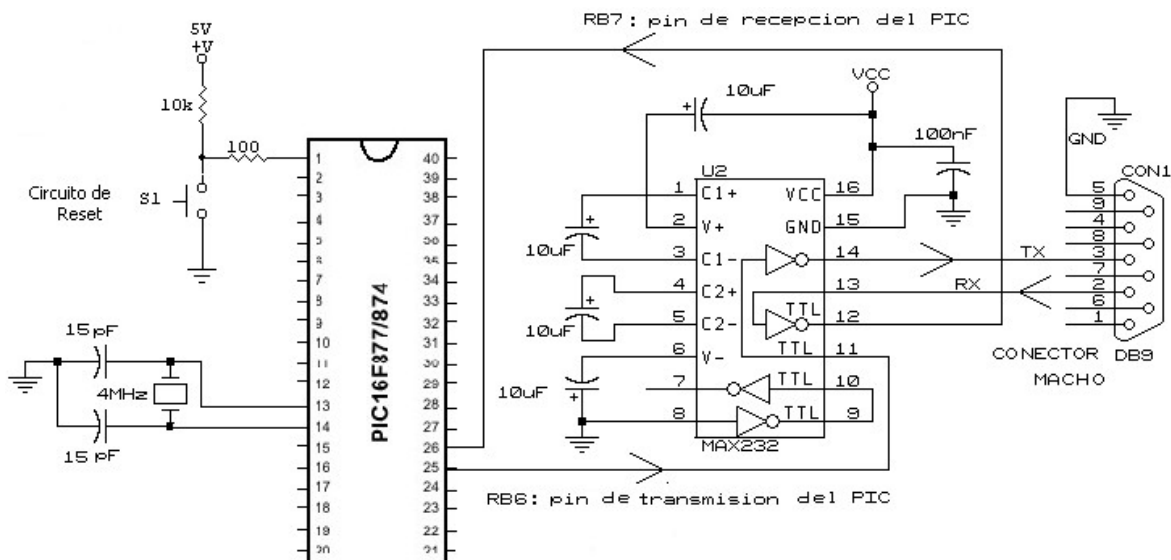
RB7: pin de recepcion del PIC

5V
+V

10k

100

Circuito de Reset

S1

PIC16F877/874

1 2 3 4 5 6 7 8 9 10 11 12 13 14 15 16 17 18 19 20

40 39 38 37 36 35 34 33 32 31 30 29 28 27 26 25 24 23 22 21

15pF
4MHz
15pF

10uF
VCC
100nF

U2
1 C1+
2 V+
3 C1-
4 C2+
5 C2-
6 V-
7
8
VCC 16
GND 15
14
13
TTL 12
TTL 11
TTL 10
TTL 9
MAX232

10uF
10uF
10uF

TX
RX

GND
CON1
5
9
4
8
3
7
2
6
1

CONECTOR DB9
MACHO

RB6: pin de transmision del PIC